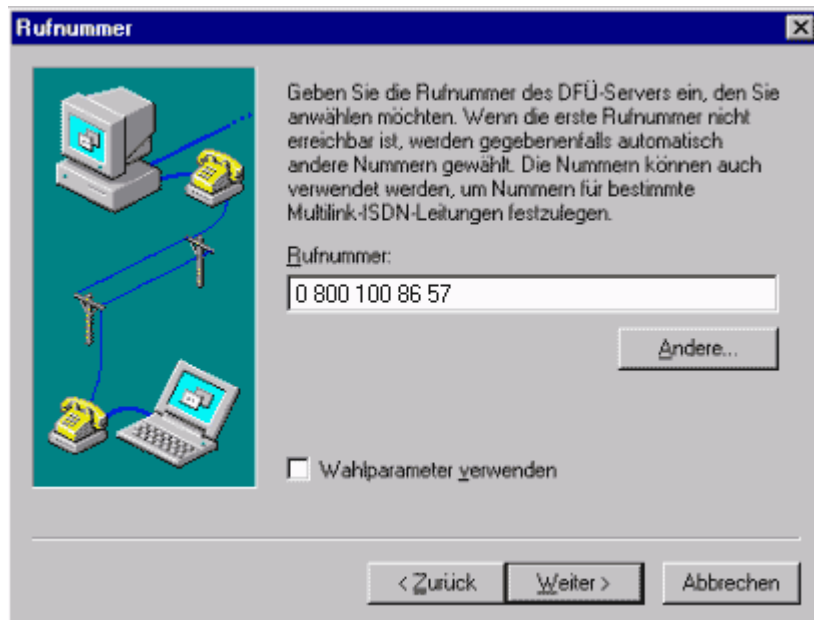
Rufnummer

Geben Sie die Rufnummer des DFÜ-Servers ein, den Sie anwählen möchten. Wenn die erste Rufnummer nicht erreichbar ist, werden gegebenenfalls automatisch andere Nummern gewählt. Die Nummern können auch verwendet werden, um Nummern für bestimmte Multilink-ISDN-Leitungen festzulegen.

Rufnummer:

0 800 100 86 57

Andere...

Wahlparameter verwenden

< Zurück

Weiter >

Abbrechen